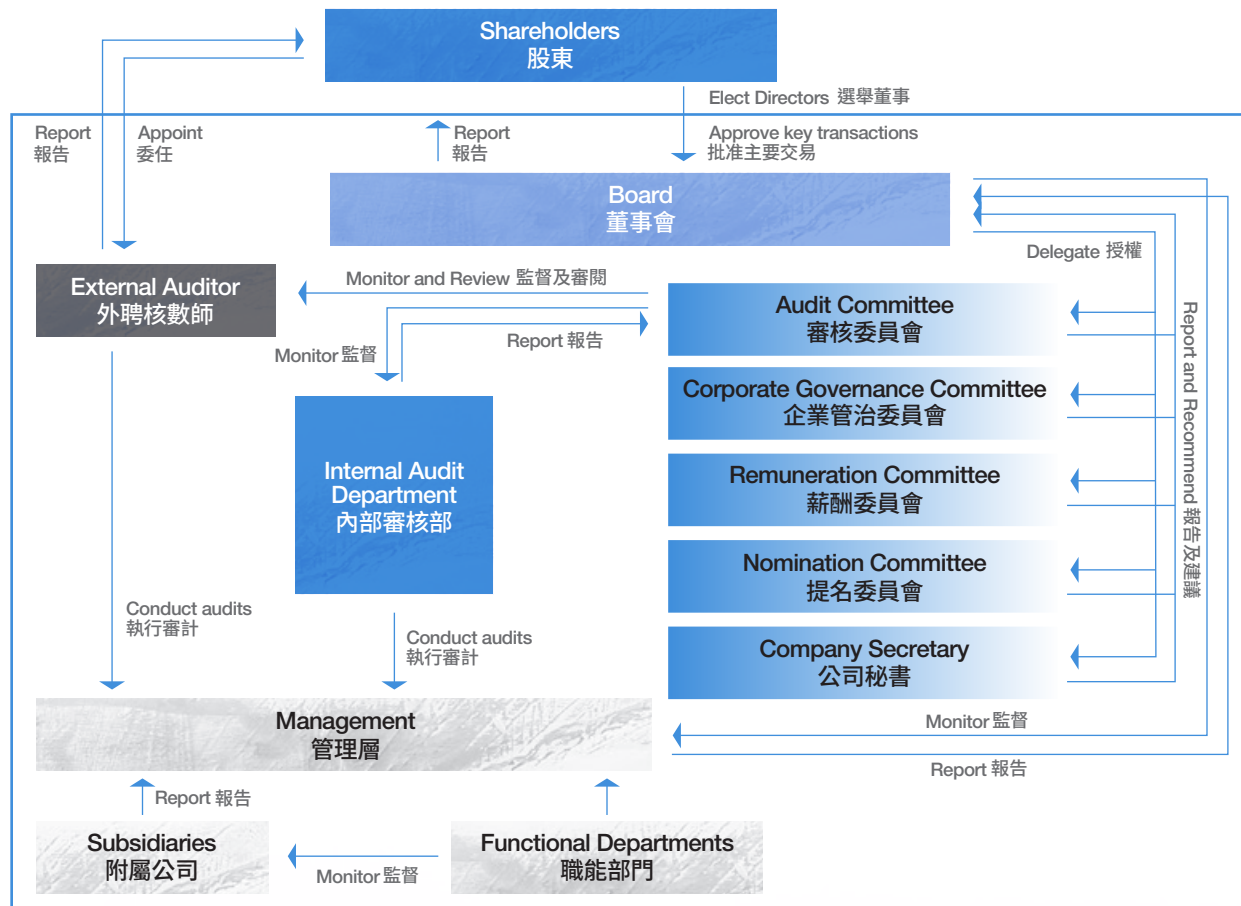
Shareholders
股東

Report
報告

Appoint
委任

Report
報告

Elect Directors 選舉董事

Approve key transactions
批准主要交易

Board
董事會

Delegate 授權

External Auditor
外聘核數師

Monitor and Review 監督及審閱

Report 報告

Monitor 監督

Audit Committee
審核委員會

Corporate Governance Committee
企業管治委員會

Remuneration Committee
薪酬委員會

Nomination Committee
提名委員會

Company Secretary
公司秘書

Report and Recommend 報告及建議

Internal Audit Department
內部審核部

Conduct audits
執行審計

Conduct audits
執行審計

Management
管理層

Monitor 監督

Report 報告

Report 報告

Subsidiaries
附屬公司

Monitor 監督

Functional Departments
職能部門